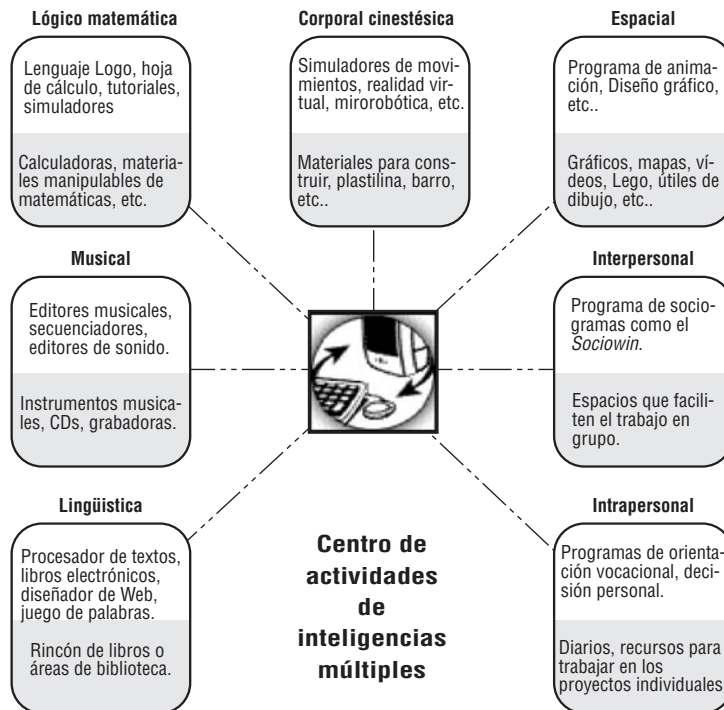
Lógico matemática

Lenguaje Logo, hoja de cálculo, tutoriales, simuladores

Calculadoras, materiales manipulables de matemáticas, etc.

Corporal cinestésica

Simuladores de movimientos, realidad virtual, mirorobótica, etc.

Materiales para construir, plastilina, barro, etc..

Espacial

Programa de animación, Diseño gráfico, etc..

Gráficos, mapas, vídeos, Lego, útiles de dibujo, etc..

Musical

Editores musicales, secuenciadores, editores de sonido.

Instrumentos musicales, CDs, grabadoras.

Interpersonal

Programa de sociogramas como el *Sociowin*.

Espacios que faciliten el trabajo en grupo.

Lingüística

Procesador de textos, libros electrónicos, diseñador de Web, juego de palabras.

Rincón de libros o áreas de biblioteca.

Centro de actividades de inteligencias múltiples

Intrapersonal

Programas de orientación vocacional, decisión personal.

Diarios, recursos para trabajar en los proyectos individuales